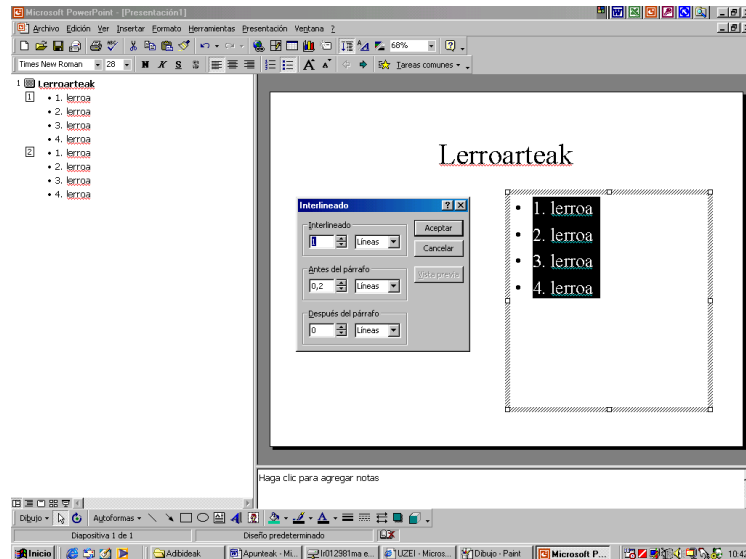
Microsoft PowerPoint - [Presentación1]

Archivo Edición Ver Insertar Formato Herramientas Presentación Ventana ?

68%

Times New Roman 28 N K S

Tareas comunes

1 Lerroarteak
1. lerroa
2. lerroa
3. lerroa
4. lerroa
2
1. lerroa
2. lerroa
3. lerroa
4. lerroa

Lerroarteak

Interlineado
Interlineado
1 Líneas
Aceptar
Cancelar
Antes del párrafo
0,2 Líneas
Vista previa
Después del párrafo
0 Líneas

1. lerroa
2. lerroa
3. lerroa
4. lerroa

Haga clic para agregar notas

Dibujo Autoformas

Diapositiva 1 de 1 Diseño predeterminado

Inicio Adibideak Apunteak - Mi... li012981ma e... UZEI - Micros... Dibujo - Paint Microsoft P... 10:42